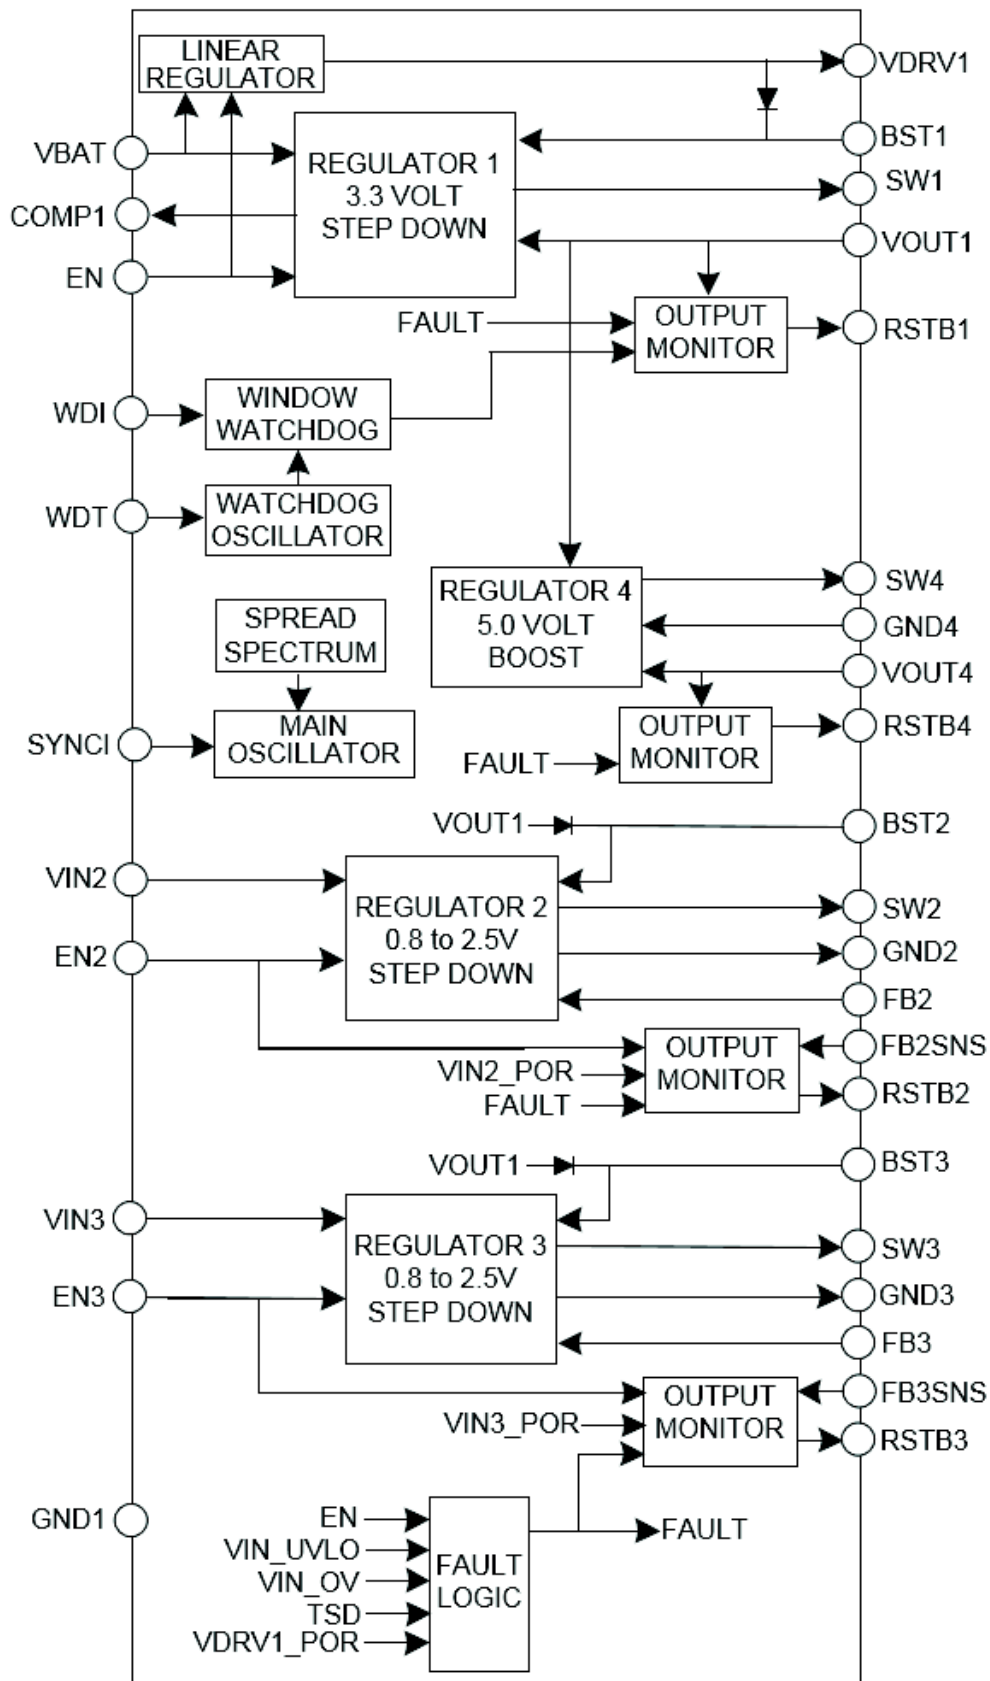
LINEAR REGULATOR

VDRV1

BST1

VBAT

REGULATOR 1
3.3 VOLT
STEP DOWN

SW1

COMP1

VOUT1

EN

FAULT

OUTPUT MONITOR

RSTB1

WDI

WINDOW WATCHDOG

WDT

WATCHDOG OSCILLATOR

REGULATOR 4
5.0 VOLT
BOOST

SW4

GND4

SPREAD SPECTRUM

VOUT4

SYNCI

MAIN OSCILLATOR

OUTPUT MONITOR

RSTB4

FAULT

VOUT1

BST2

VIN2

REGULATOR 2
0.8 to 2.5V
STEP DOWN

SW2

EN2

GND2

FB2

OUTPUT MONITOR

FB2SNS

VIN2_POR

FAULT

RSTB2

VOUT1

BST3

VIN3

REGULATOR 3
0.8 to 2.5V
STEP DOWN

SW3

EN3

GND3

FB3

OUTPUT MONITOR

FB3SNS

VIN3_POR

RSTB3

GND1

EN

VIN_UVLO

VIN_OV

TSD

VDRV1_POR

FAULT LOGIC

FAULT